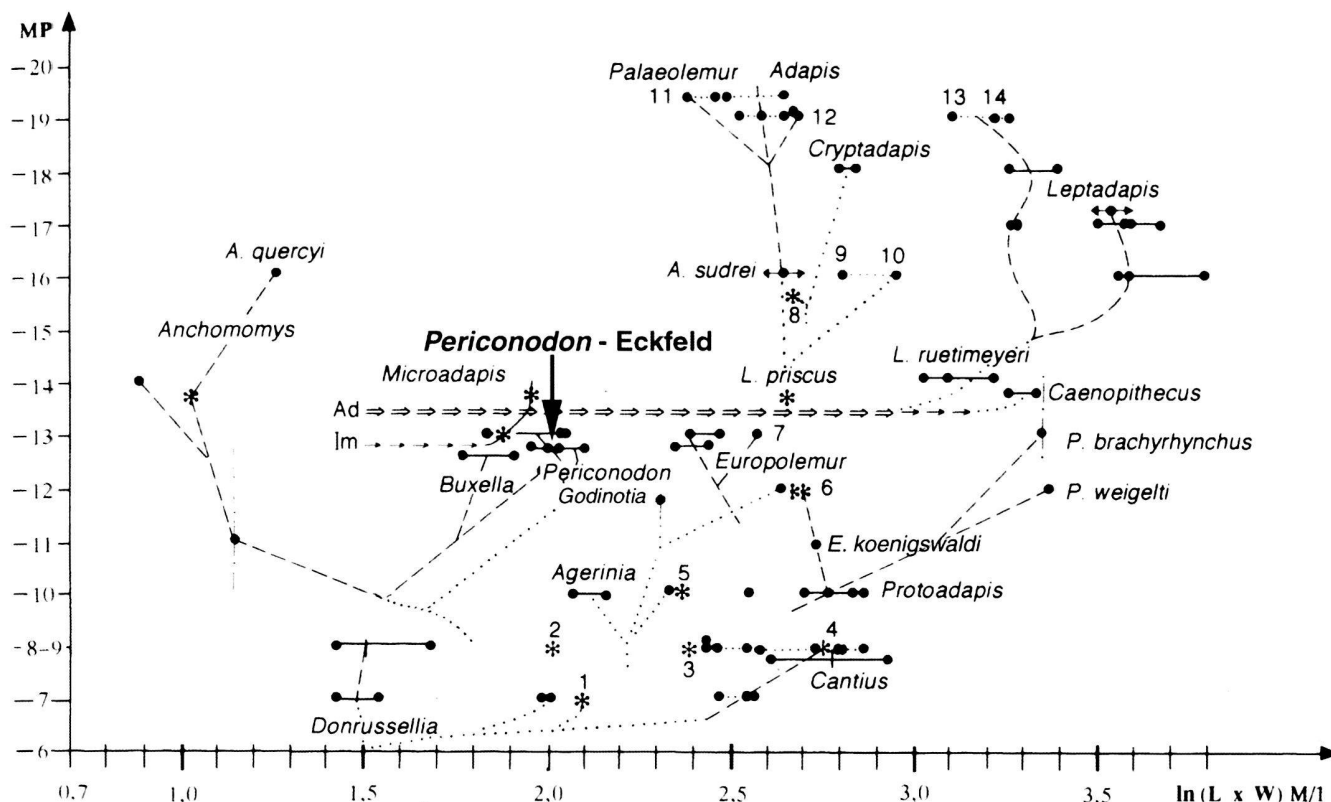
MP

-20
-19
-18
-17
-16
-15
-14
-13
-12
-11
-10
-8-9
-7
-6

Palaeolemur
Adapis
11
12
Cryptadapis
13
14
Leptadapis
A. quercyi
A. sudrei
9
10
8
Anchomomys
Periconodon - Eckfeld
Microadapis
L. priscus
L. ruetimeyeri
Caenopithecus
Ad
Im
7
Periconodon
Europolemur
P. brachyrhynchus
Buxella
Godinotia
6
P. weigelti
E. koenigswaldi
Agerinia
5
Protoadapis
2
4
3
Cantius
1
Donrussellia

0.7
1.0
1.5
2.0
2.5
3.0
3.5
ln (L x W) M/1